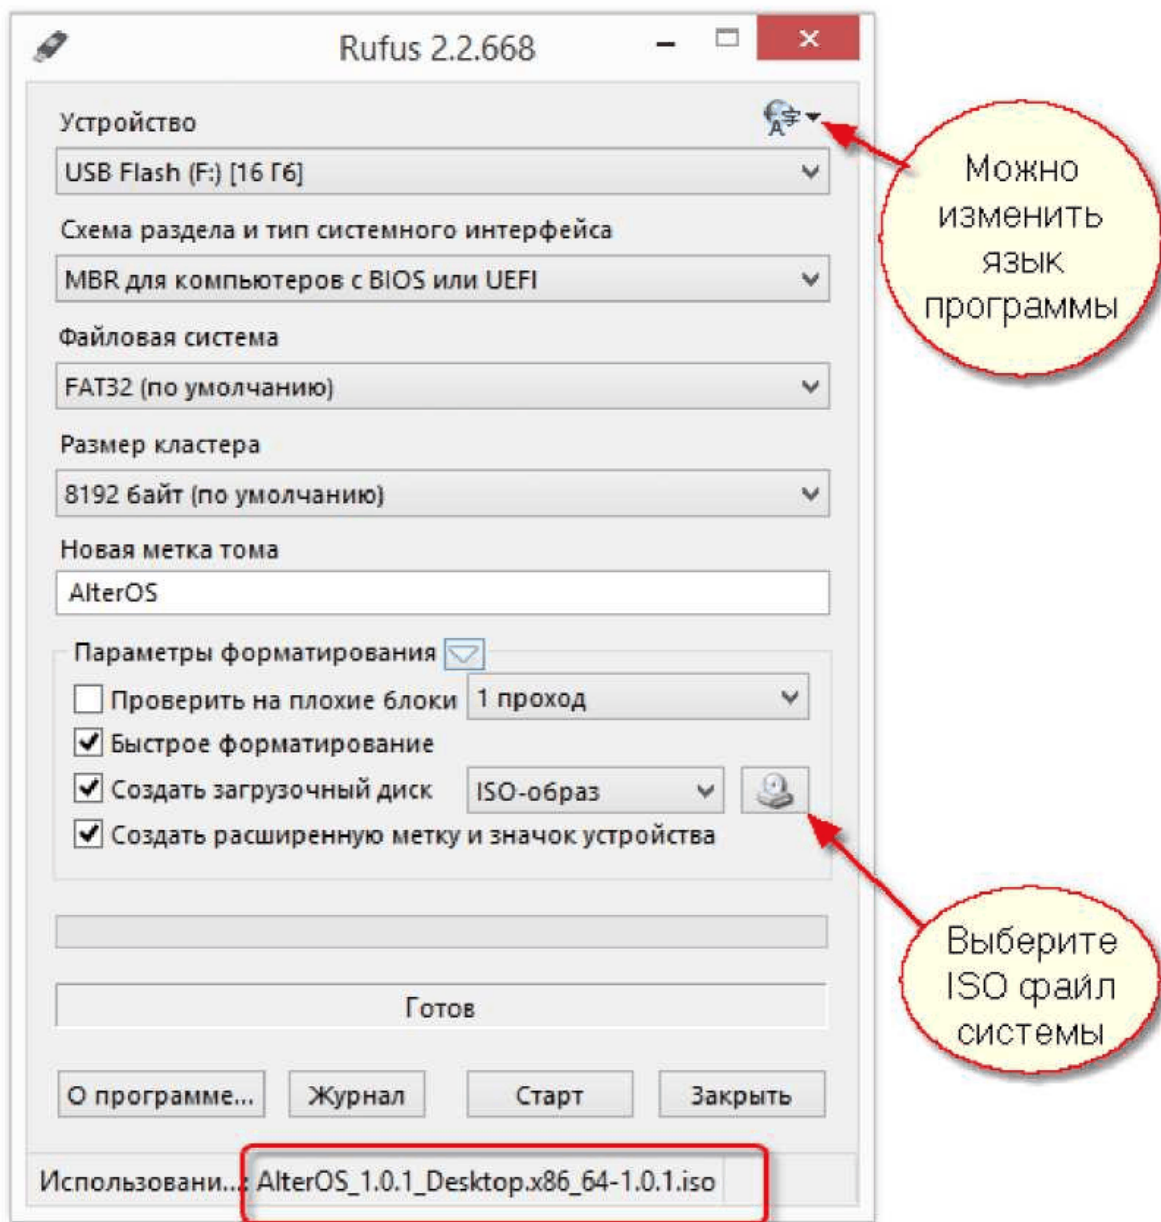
Rufus 2.2.668

Устройство

USB Flash (F:) [16 Гб]

Схема раздела и тип системного интерфейса

MBR для компьютеров с BIOS или UEFI

Файловая система

FAT32 (по умолчанию)

Размер кластера

8192 байт (по умолчанию)

Новая метка тома

AlterOS

Параметры форматирования

Проверить на плохие блоки

1 проход

Быстрое форматирование

Создать загрузочный диск

ISO-образ

Создать расширенную метку и значок устройства

Готов

О программе...

Журнал

Старт

Закрыть

Использовани...: AlterOS_1.0.1_Desktop.x86_64-1.0.1.iso

Можно изменить язык программы

Выберите ISO файл системы